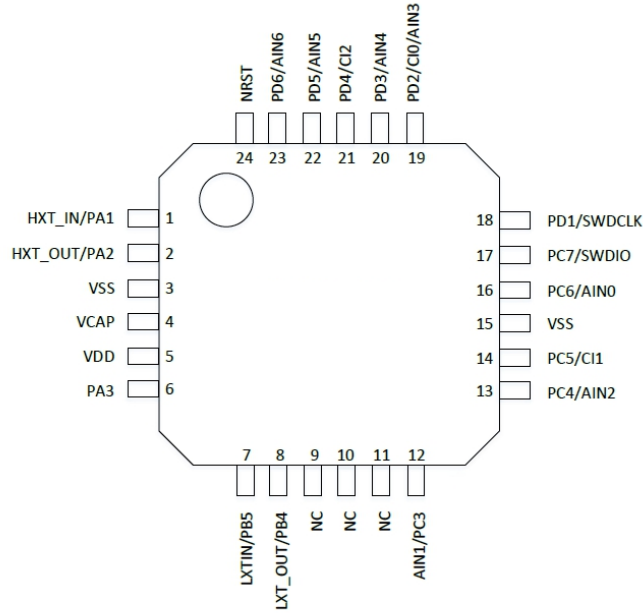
NRST
PD6/AIN6
PD5/AIN5
PD4/CI2
PD3/AIN4
PD2/CI0/AIN3
24
23
22
21
20
19

HXT_IN/PA1 1
HXT_OUT/PA2 2
VSS 3
VCAP 4
VDD 5
PA3 6

18 PD1/SWDCLK
17 PC7/SWDIO
16 PC6/AIN0
15 VSS
14 PC5/CI1
13 PC4/AIN2

7
8
9
10
11
12
LXTIN/PB5
LXT_OUT/PB4
NC
NC
NC
AIN1/PC3